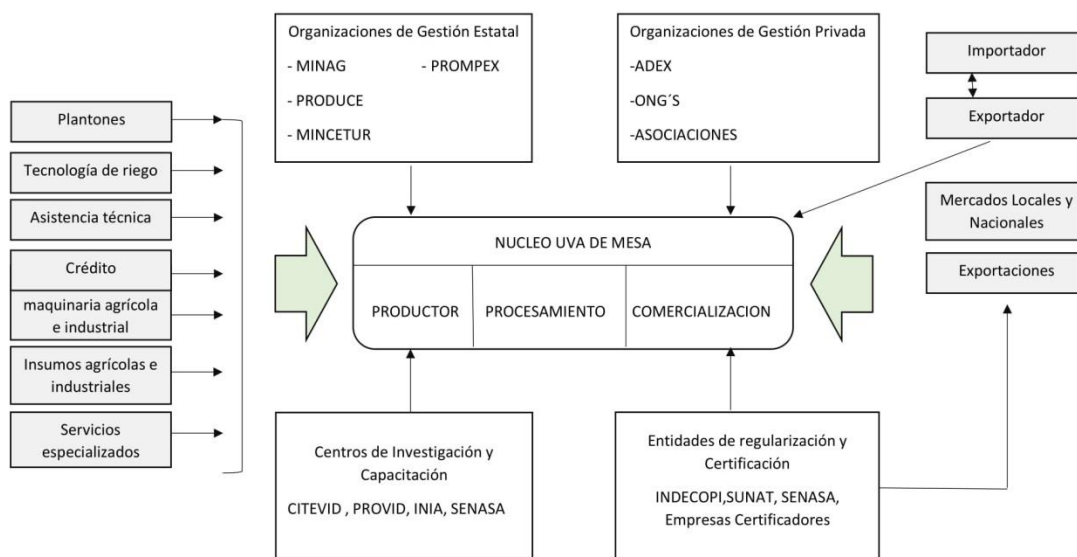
Organizaciones de Gestión Estatal
- MINAG
- PROMPEX
- PRODUCE
- MINCETUR

Organizaciones de Gestión Privada
-ADEX
-ONG´S
-ASOCIACIONES

Importador

Exportador

Plantones

Tecnología de riego

Asistencia técnica

Crédito

maquinaria agrícola e industrial

Insumos agrícolas e industriales

Servicios especializados

NUCLEO UVA DE MESA

PRODUCTOR | PROCESAMIENTO | COMERCIALIZACION

Mercados Locales y Nacionales

Exportaciones

Centros de Investigación y Capacitación
CITEVID , PROVID, INIA, SENASA

Entidades de regularización y Certificación
INDECOPI,SUNAT, SENASA, Empresas Certificadores